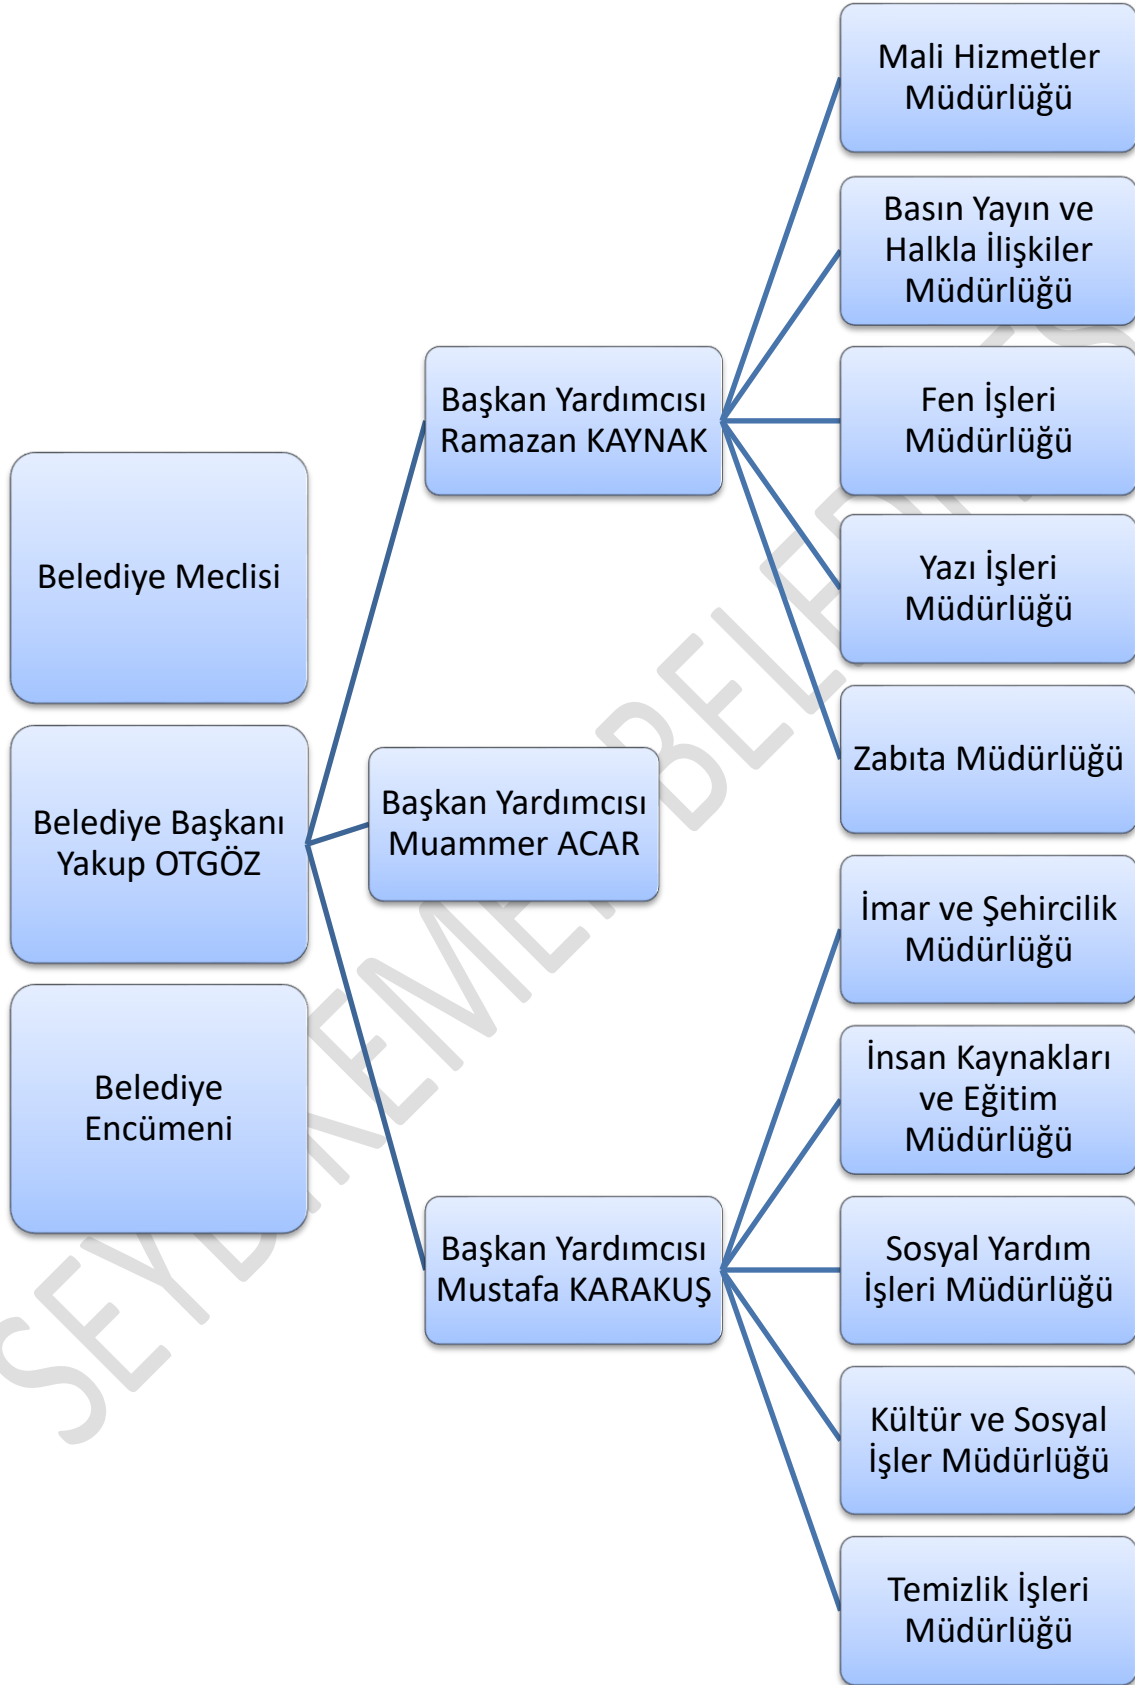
Belediye Meclisi

Belediye Başkanı Yakup OTGÖZ

Belediye Encümeni

Başkan Yardımcısı Ramazan KAYNAK

Başkan Yardımcısı Muammer ACAR

Başkan Yardımcısı Mustafa KARAKUŞ

Mali Hizmetler Müdürlüğü

Basın Yayın ve Halkla İlişkiler Müdürlüğü

Fen İşleri Müdürlüğü

Yazı İşleri Müdürlüğü

Zabıta Müdürlüğü

İmar ve Şehircilik Müdürlüğü

İnsan Kaynakları ve Eğitim Müdürlüğü

Sosyal Yardım İşleri Müdürlüğü

Kültür ve Sosyal İşler Müdürlüğü

Temizlik İşleri Müdürlüğü

SEYDİKEMER BELEDİYESİ